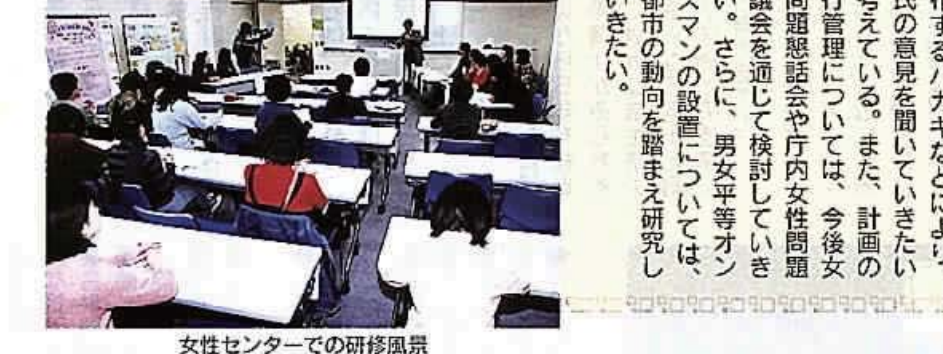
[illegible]するハガキなどによ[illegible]
民の意見を聞いていきたい
考えている。また、計画の
行管理については、今後女
問題懇話会や庁内女性問題
議会を通じて検討していき
い。さらに、男女平等オン
スマンの設置については、
都市の動向を踏まえ研究し
いきたい。

女性センターでの研修風景